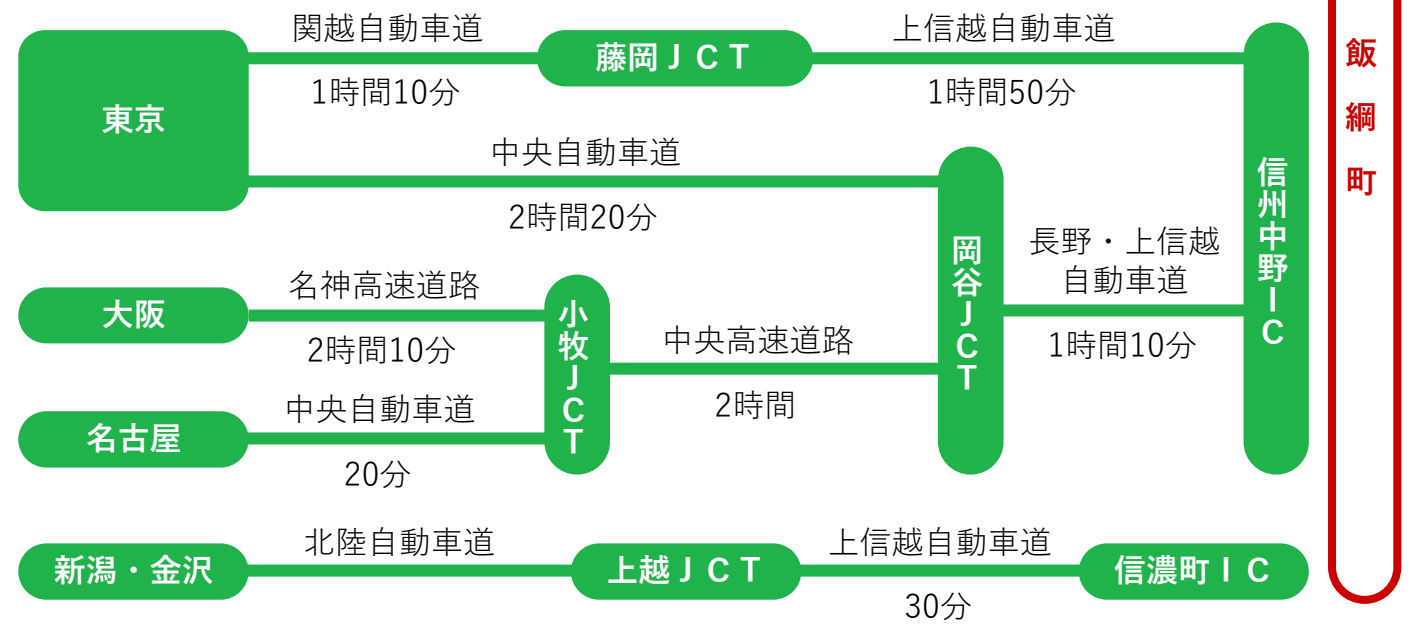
東京

関越自動車道
1時間10分

藤岡ＪＣＴ

上信越自動車道
1時間50分

中央自動車道
2時間20分

岡谷ＪＣＴ

長野・上信越自動車道
1時間10分

信州中野ＩＣ

飯綱町

大阪

名神高速道路
2時間10分

小牧ＪＣＴ

中央高速道路
2時間

名古屋

中央自動車道
20分

新潟・金沢

北陸自動車道

上越ＪＣＴ

上信越自動車道
30分

信濃町ＩＣ